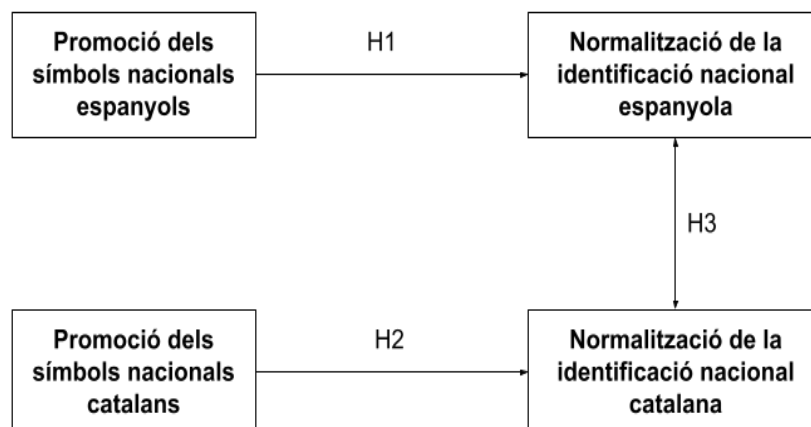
Promoció dels símbols nacionals espanyols

H1

Normalització de la identificació nacional espanyola

H3

Promoció dels símbols nacionals catalans

H2

Normalització de la identificació nacional catalana